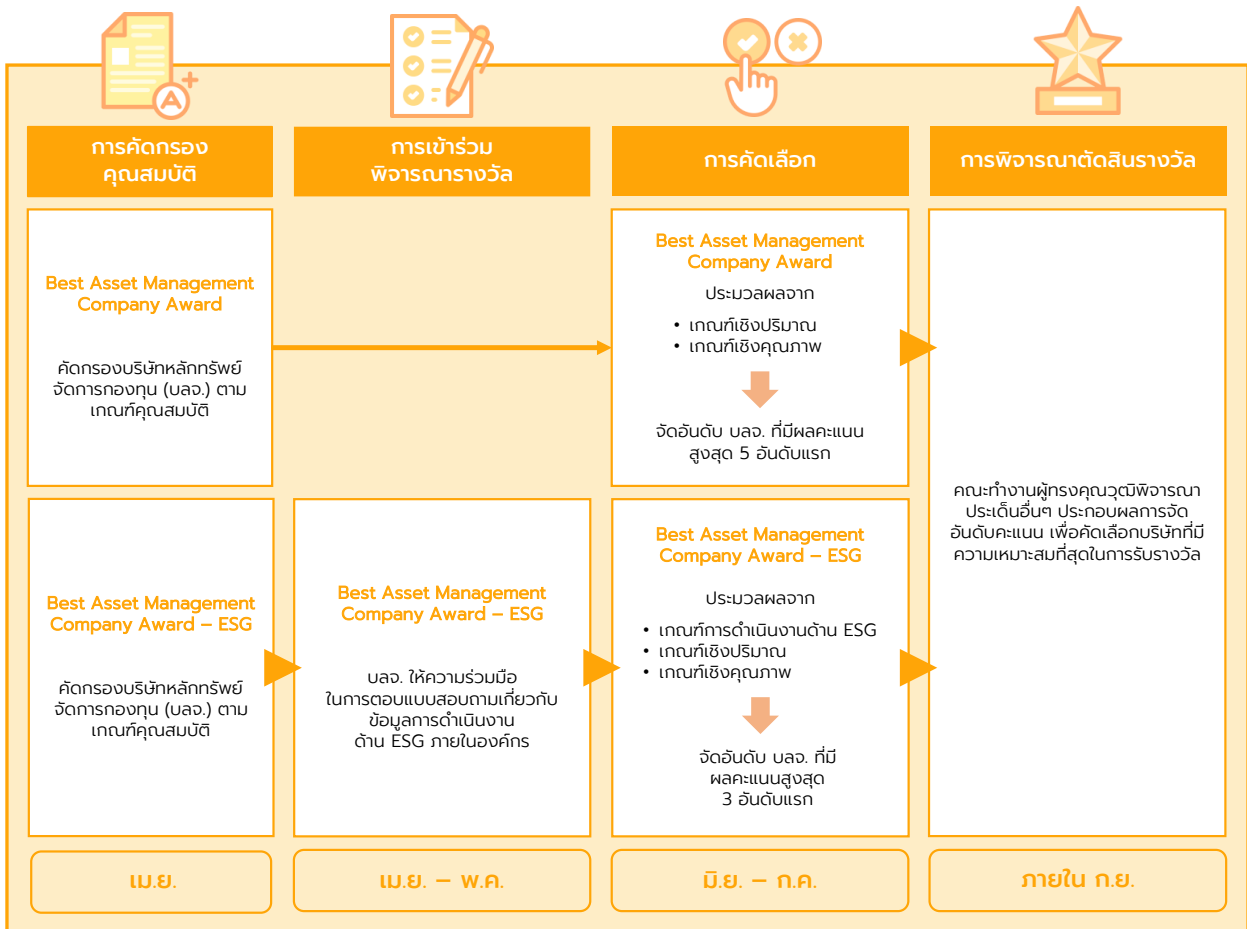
การคัดกรองคุณสมบัติ

การเข้าร่วมพิจารณารางวัล

การคัดเลือก

การพิจารณาตัดสินรางวัล

Best Asset Management Company Award

คัดกรองบริษัทหลักทรัพย์จัดการกองทุน (บลจ.) ตามเกณฑ์คุณสมบัติ

Best Asset Management Company Award

ประมวลผลจาก

• เกณฑ์เชิงปริมาณ
• เกณฑ์เชิงคุณภาพ

จัดอันดับ บลจ. ที่มีผลคะแนนสูงสุด 5 อันดับแรก

คณะทำงานผู้ทรงคุณวุฒิพิจารณาประเด็นอื่นๆ ประกอบผลการจัดอันดับคะแนน เพื่อคัดเลือกบริษัทที่มีความเหมาะสมที่สุดในการรับรางวัล

Best Asset Management Company Award – ESG

คัดกรองบริษัทหลักทรัพย์จัดการกองทุน (บลจ.) ตามเกณฑ์คุณสมบัติ

Best Asset Management Company Award – ESG

บลจ. ให้ความร่วมมือในการตอบแบบสอบถามเกี่ยวกับข้อมูลการดำเนินงานด้าน ESG ภายในองค์กร

Best Asset Management Company Award – ESG

ประมวลผลจาก

• เกณฑ์การดำเนินงานด้าน ESG
• เกณฑ์เชิงปริมาณ
• เกณฑ์เชิงคุณภาพ

จัดอันดับ บลจ. ที่มีผลคะแนนสูงสุด 3 อันดับแรก

เม.ย.

เม.ย. – พ.ค.

มิ.ย. – ก.ค.

ภายใน ก.ย.